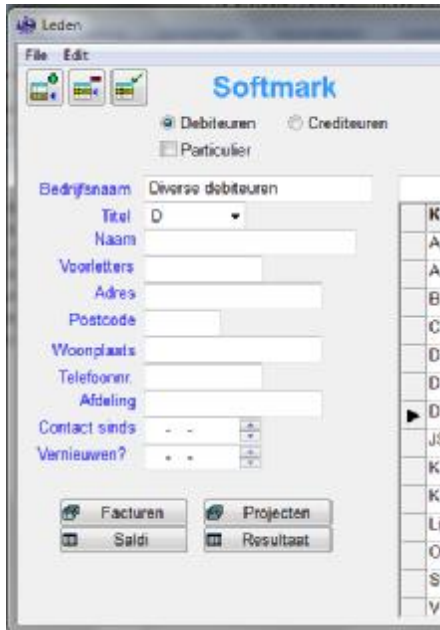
Leden

File Edit

Softmark

Debiteuren Crediteuren

Particulier

Bedrijfsnaam Diverse debiteuren

Titel D

Naam

Voorletters

Adres

Postcode

Woonplaats

Telefoonnr.

Afdeling

Contact sinds - -

Vernieuwen? - -

Facturen

Projecten

Saldi

Resultaat

K
A
A
B
C
D
D
D
JS
K
K
L
O
S
V